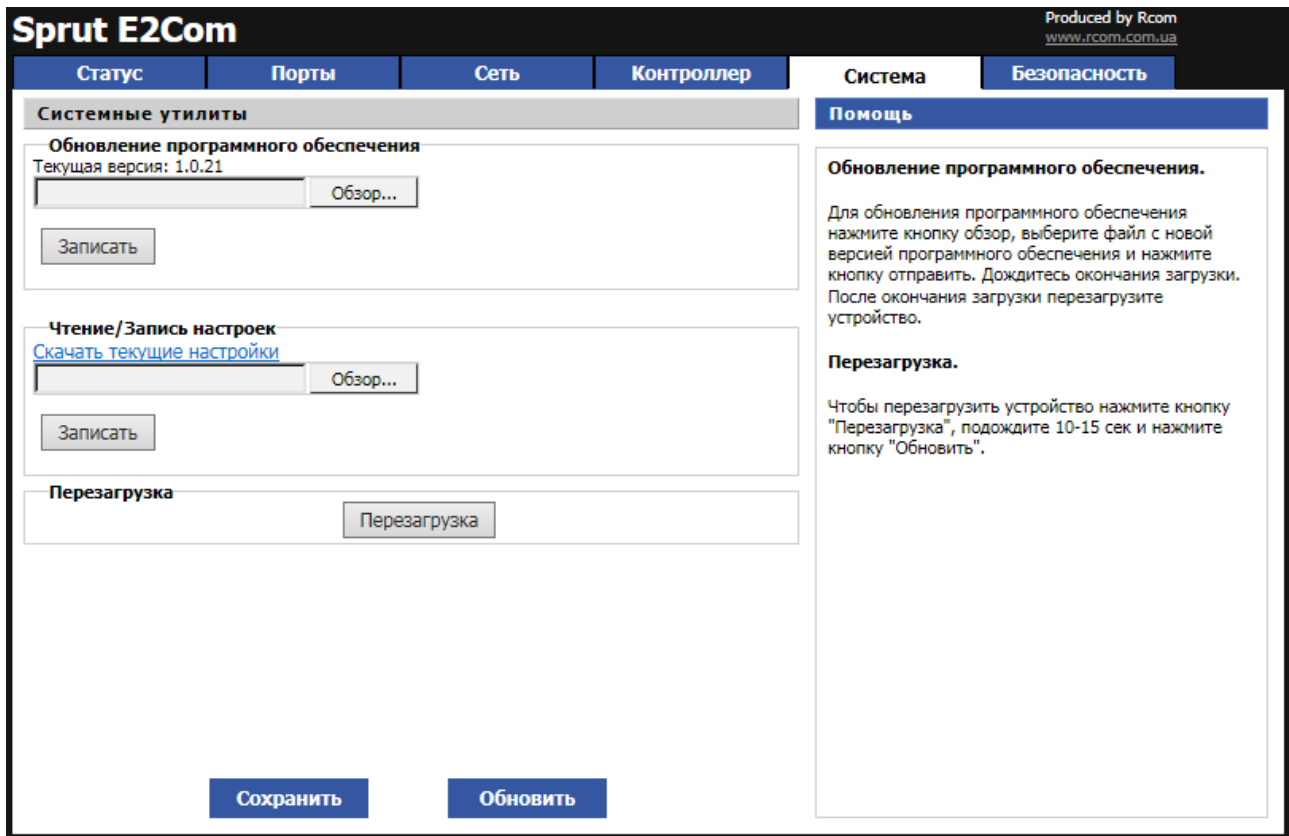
Sprut E2Com

Produced by Rcom
www.rcom.com.ua

Статус | Порты | Сеть | Контроллер | Система | Безопасность

Системные утилиты

Обновление программного обеспечения
Текущая версия: 1.0.21
Обзор...
Записать

Чтение/Запись настроек
Скачать текущие настройки
Обзор...
Записать

Перезагрузка
Перезагрузка

Сохранить
Обновить

Помощь

Обновление программного обеспечения.

Для обновления программного обеспечения нажмите кнопку обзор, выберите файл с новой версией программного обеспечения и нажмите кнопку отправить. Дождитесь окончания загрузки. После окончания загрузки перезагрузите устройство.

Перезагрузка.

Чтобы перезагрузить устройство нажмите кнопку "Перезагрузка", подождите 10-15 сек и нажмите кнопку "Обновить".